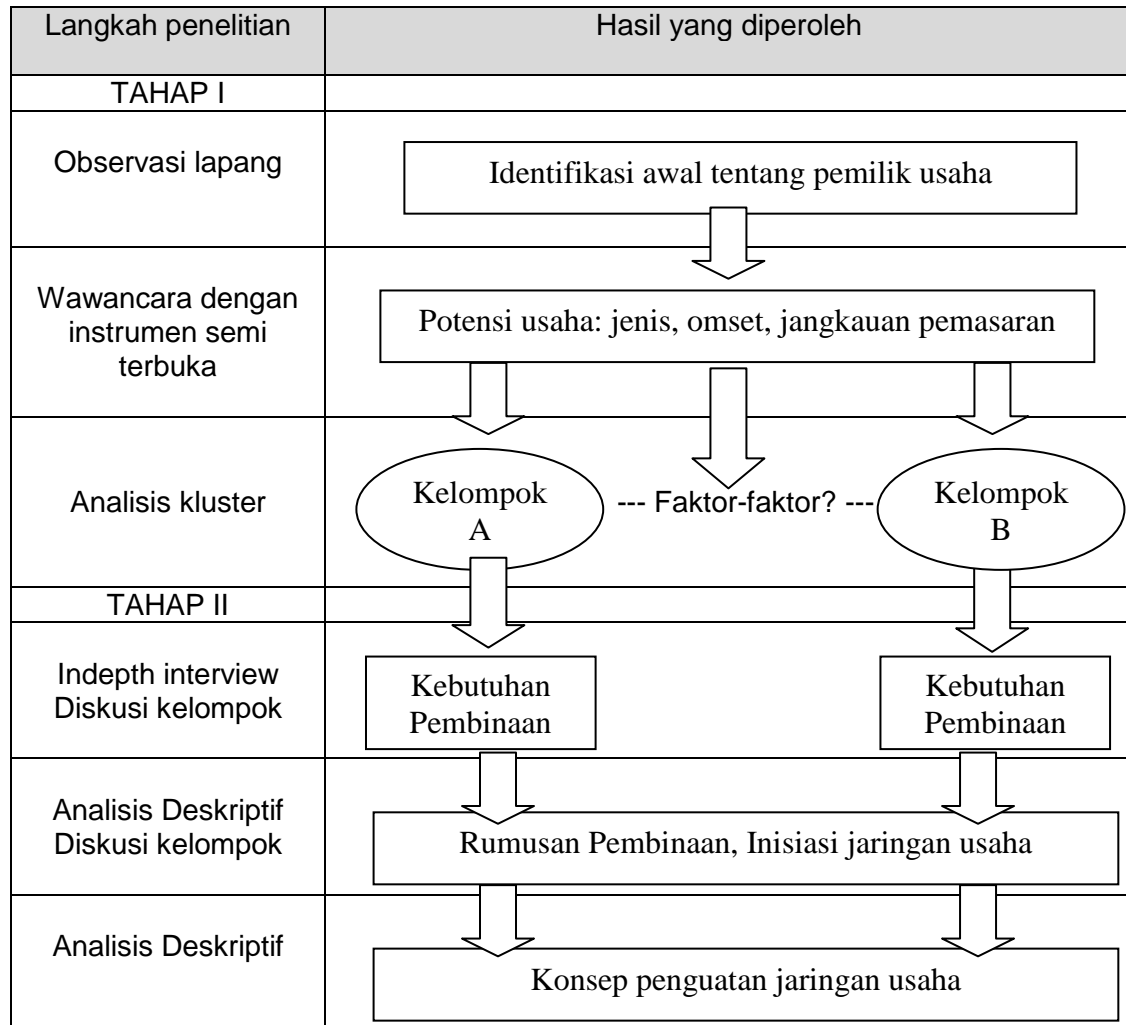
| Langkah penelitian | Hasil yang diperoleh |
|---|---|
| TAHAP I | |
| Observasi lapang | Identifikasi awal tentang pemilik usaha |
| Wawancara dengan instrumen semi terbuka | Potensi usaha: jenis, omset, jangkauan pemasaran |
| Analisis kluster | Kelompok A --- Faktor-faktor? --- Kelompok B |
| TAHAP II | |
| Indepth interview Diskusi kelompok | Kebutuhan Pembinaan Kebutuhan Pembinaan |
| Analisis Deskriptif Diskusi kelompok | Rumusan Pembinaan, Inisiasi jaringan usaha |
| Analisis Deskriptif | Konsep penguatan jaringan usaha |